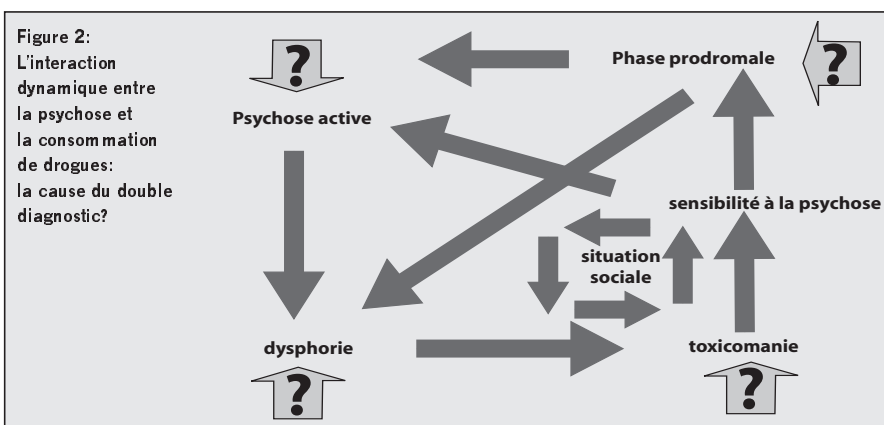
Figure 2:
L'interaction dynamique entre la psychose et la consommation de drogues: la cause du double diagnostic?

?

Phase prodromale

?

Psychose active

sensibilité à la psychose

situation sociale

dysphorie

toxicomanie

?

?